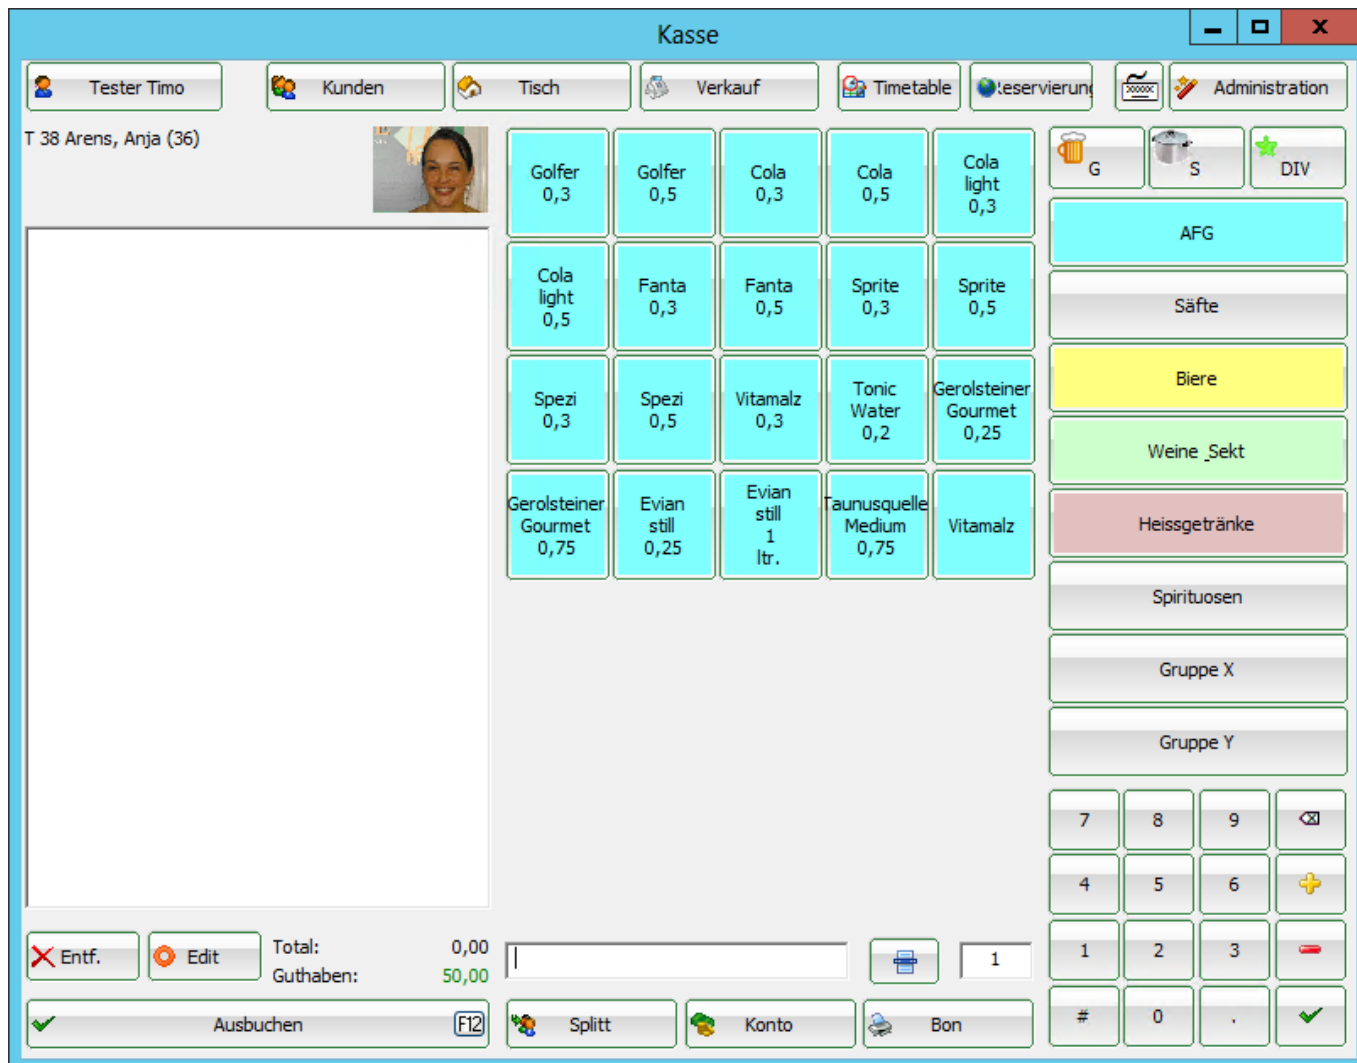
Kasse

Tester Timo
Kunden
Tisch
Verkauf
Timetable
:eservierun
Administration

T 38 Arens, Anja (36)

Golfer 0,3
Golfer 0,5
Cola 0,3
Cola 0,5
Cola light 0,3
Cola light 0,5
Fanta 0,3
Fanta 0,5
Sprite 0,3
Sprite 0,5
Spezi 0,3
Spezi 0,5
Vitamalz 0,3
Tonic Water 0,2
Gerolsteiner Gourmet 0,25
Gerolsteiner Gourmet 0,75
Evian still 0,25
Evian still 1 ltr.
Taunusquelle Medium 0,75
Vitamalz

G
S
DIV
AFG
Säfte
Biere
Weine_Sekt
Heissgetränke
Spirituosen
Gruppe X
Gruppe Y

7
8
9
4
5
6
1
2
3
#
0
.

Entf.
Edit
Total: 0,00
Guthaben: 50,00
1
Ausbuchen
F12
Splitt
Konto
Bon